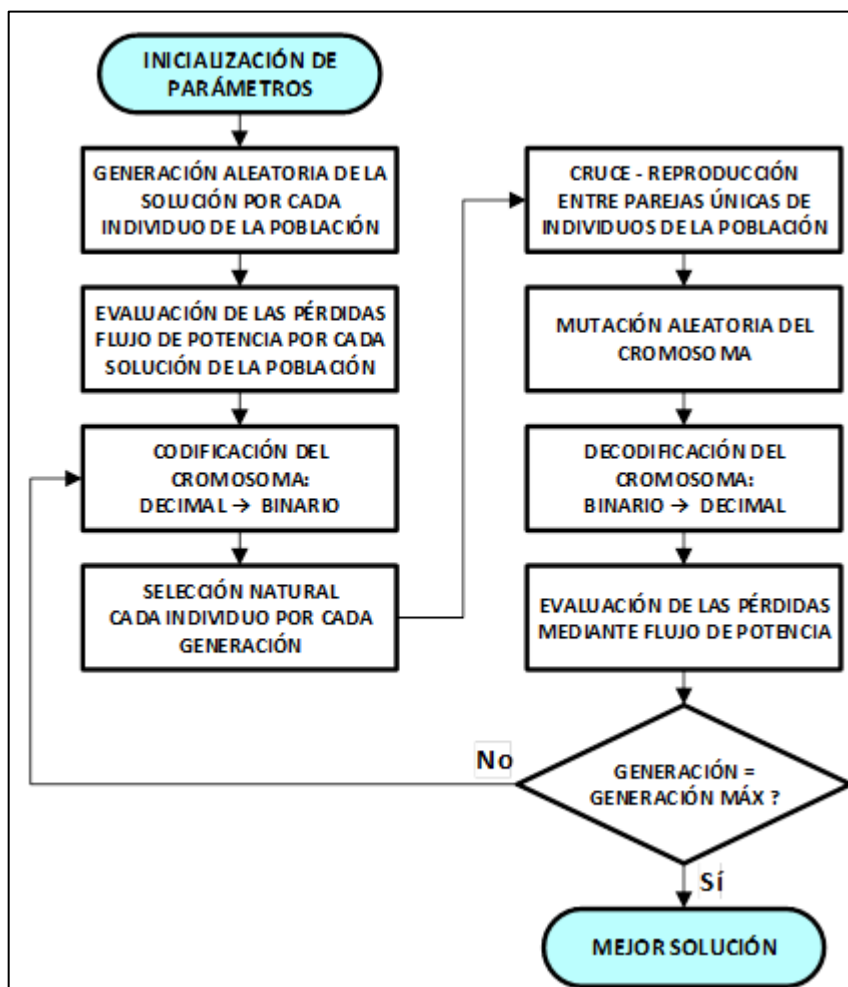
INICIALIZACIÓN DE PARÁMETROS

GENERACIÓN ALEATORIA DE LA SOLUCIÓN POR CADA INDIVIDUO DE LA POBLACIÓN

EVALUACIÓN DE LAS PÉRDIDAS FLUJO DE POTENCIA POR CADA SOLUCIÓN DE LA POBLACIÓN

CODIFICACIÓN DEL CROMOSOMA: DECIMAL → BINARIO

SELECCIÓN NATURAL CADA INDIVIDUO POR CADA GENERACIÓN

CRUCE - REPRODUCCIÓN ENTRE PAREJAS ÚNICAS DE INDIVIDUOS DE LA POBLACIÓN

MUTACIÓN ALEATORIA DEL CROMOSOMA

DECODIFICACIÓN DEL CROMOSOMA: BINARIO → DECIMAL

EVALUACIÓN DE LAS PÉRDIDAS MEDIANTE FLUJO DE POTENCIA

No

GENERACIÓN = GENERACIÓN MÁX ?

Sí

MEJOR SOLUCIÓN